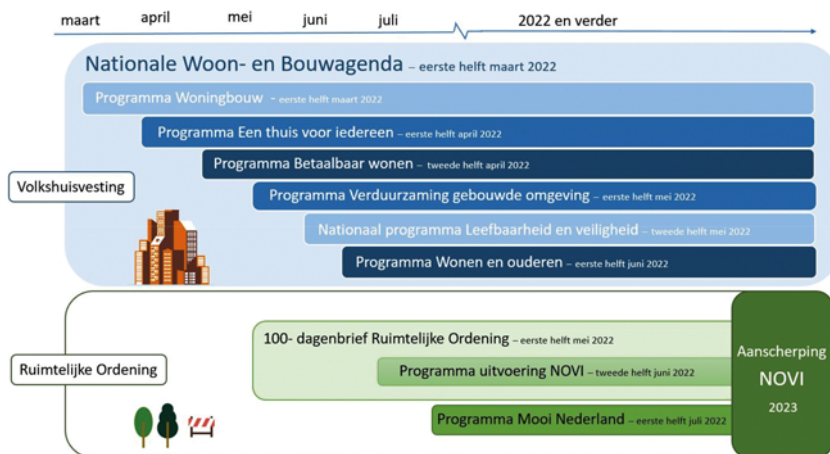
maart april mei juni juli 2022 en verder

Nationale Woon- en Bouwagenda – eerste helft maart 2022

Programma Woningbouw - eerste helft maart 2022

Programma Een thuis voor iedereen – eerste helft april 2022

Programma Betaalbaar wonen – tweede helft april 2022

Volkshuisvesting

Programma Verduurzaming gebouwde omgeving – eerste helft mei 2022

Nationaal programma Leefbaarheid en veiligheid – tweede helft mei 2022

Programma Wonen en ouderen – eerste helft juni 2022

100- dagenbrief Ruimtelijke Ordening – eerste helft mei 2022

Ruimtelijke Ordening

Programma uitvoering NOVI – tweede helft juni 2022

Programma Mooi Nederland – eerste helft juli 2022

Aanscherping NOVI 2023